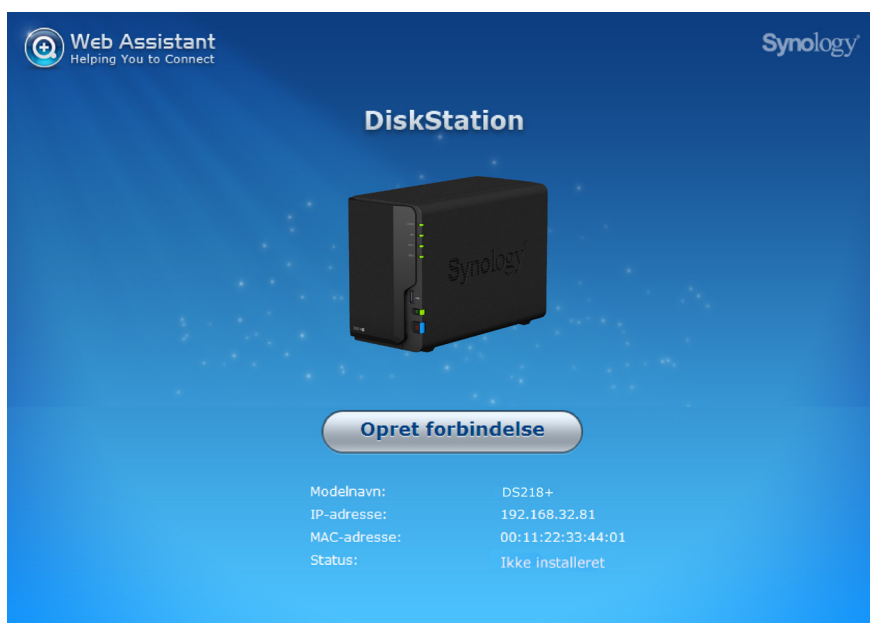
Web Assistant
Helping You to Connect

Synology

DiskStation

Synology

Opret forbindelse

| Modelnavn: | DS218+ |
|---|---|
| IP-adresse: | 192.168.32.81 |
| MAC-adresse: | 00:11:22:33:44:01 |
| Status: | Ikke installeret |